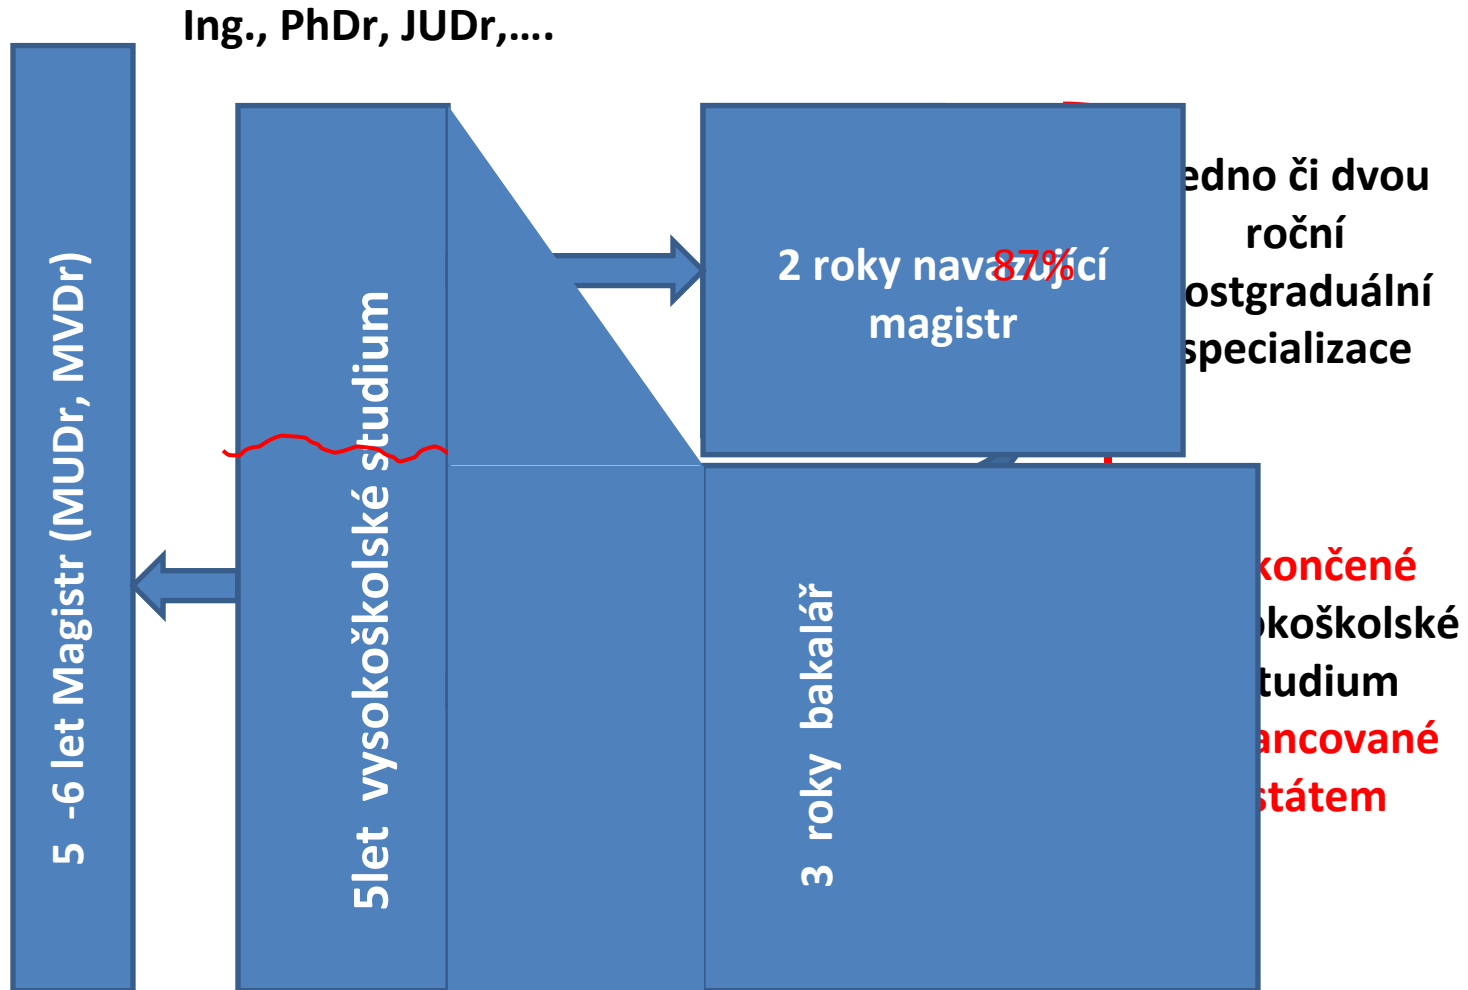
Ing., PhDr, JUDr,….

5 -6 let Magistr (MUDr, MVDr)

5let vysokoškolské studium

2 roky navazující magistr

87%

edno či dvou roční ostgraduální specializace

3 roky bakalář

končené okoškolské tudium ancované státem